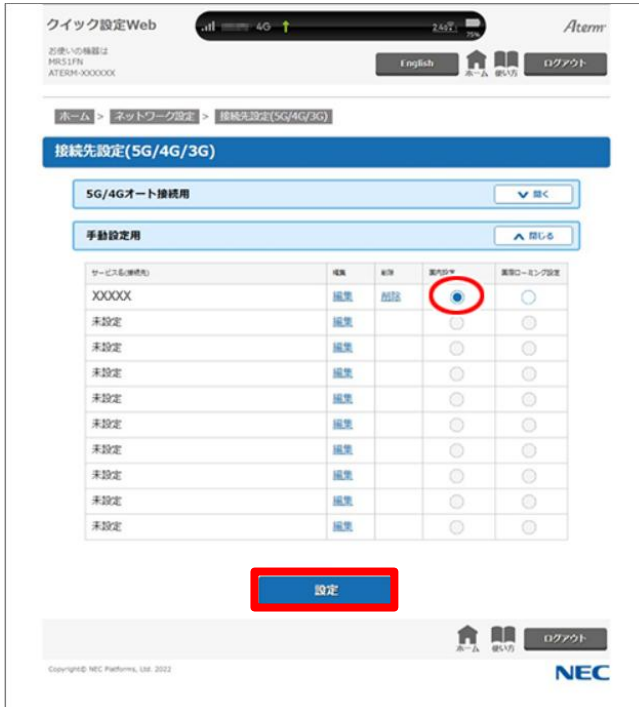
クイック設定Web

4G

2.4G

75%

Aterm

お使いの機器は
MR51FN
ATERM-XXXXXX

English

ホーム

使い方

ログアウト

ホーム > ネットワーク設定 > 接続先設定(5G/4G/3G)

接続先設定(5G/4G/3G)

5G/4Gオート接続用

開く

手動設定用

閉じる

| サービス名(接続先) | 編集 | 削除 | 国内設定 | 国際ローミング設定 |
|---|---|---|---|---|
| XXXXX | 編集 | 削除 | ● | ○ |
| 未設定 | 編集 | | ○ | ○ |
| 未設定 | 編集 | | ○ | ○ |
| 未設定 | 編集 | | ○ | ○ |
| 未設定 | 編集 | | ○ | ○ |
| 未設定 | 編集 | | ○ | ○ |
| 未設定 | 編集 | | ○ | ○ |
| 未設定 | 編集 | | ○ | ○ |
| 未設定 | 編集 | | ○ | ○ |
| 未設定 | 編集 | | ○ | ○ |

設定

ホーム

使い方

ログアウト

Copyright© NEC Platforms, Ltd. 2022

NEC